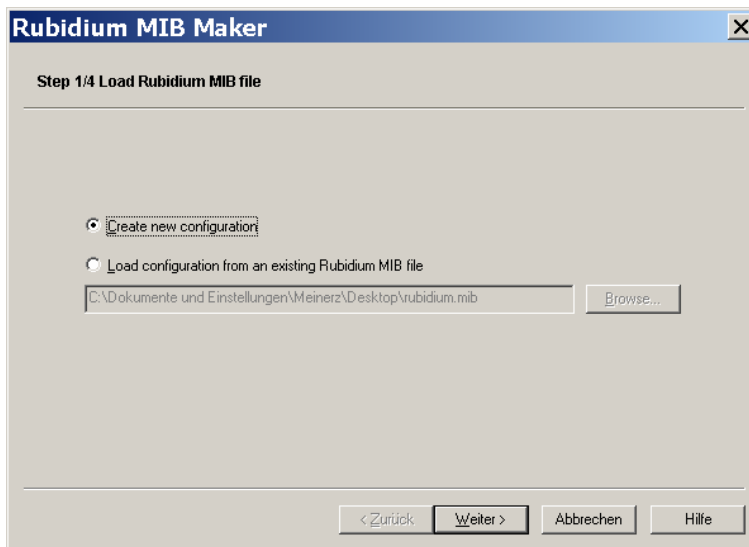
Rubidium MIB Maker

Step 1/4 Load Rubidium MIB file

Create new configuration

Load configuration from an existing Rubidium MIB file

C:\Dokumente und Einstellungen\Meinerz\Desktop\rubidium.mib

Browse...

< Zurück

Weiter >

Abbrechen

Hilfe